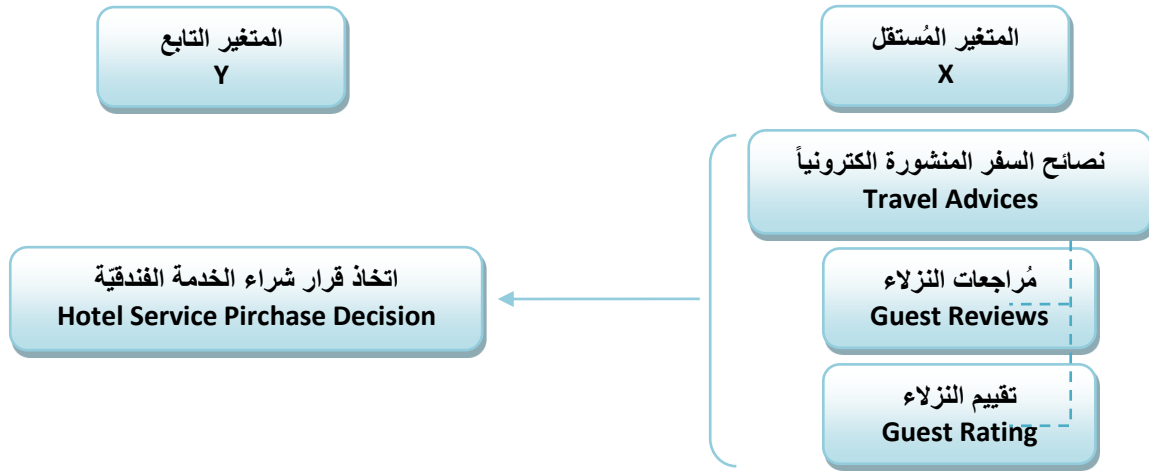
المتغير المُستقل
X

المتغير التابع
Y

نصائح السفر المنشورة الكترونياً
Travel Advices

مُراجعات النزلاء
Guest Reviews

تقييم النزلاء
Guest Rating

اتخاذ قرار شراء الخدمة الفندقيّة
Hotel Service Pirchase Decision